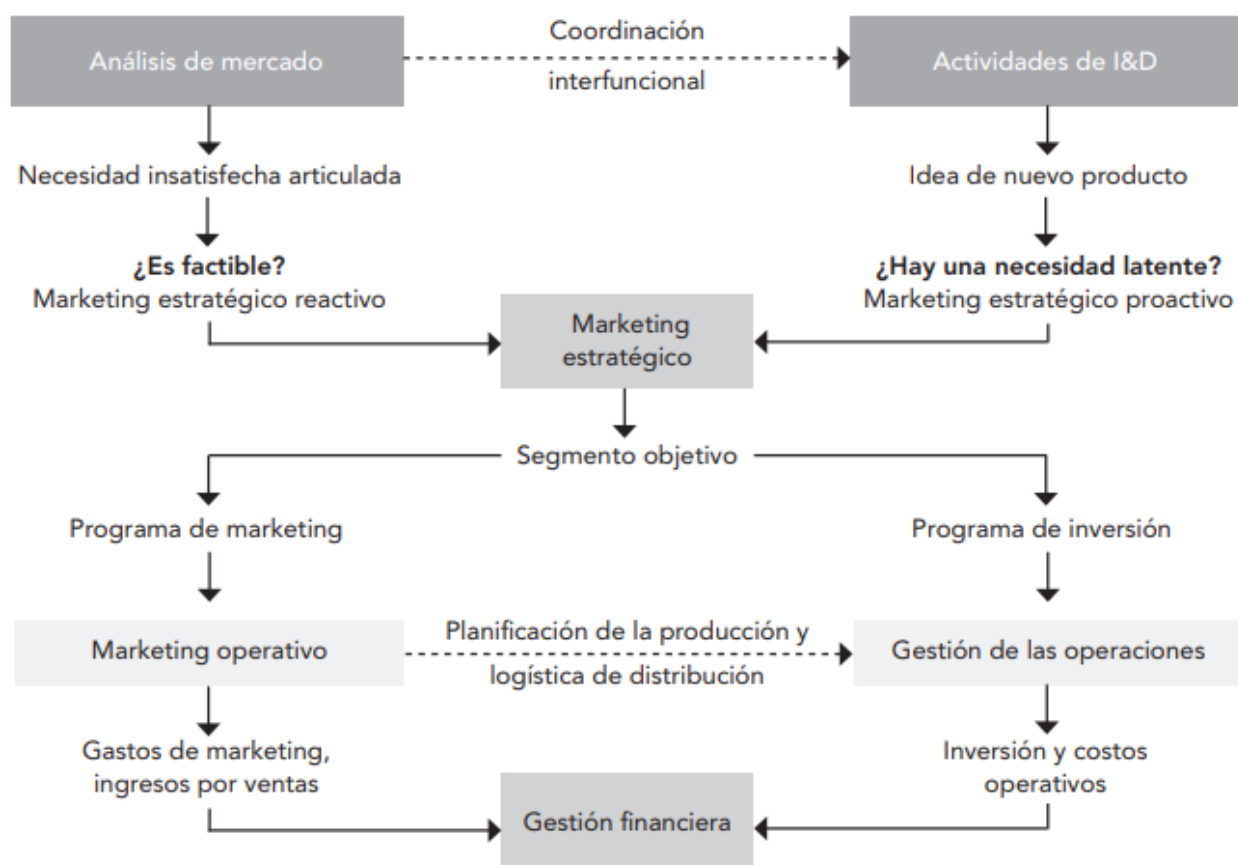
Análisis de mercado

Coordinación interfuncional

Actividades de I&D

Necesidad insatisfecha articulada

Idea de nuevo producto

**¿Es factible?**
Marketing estratégico reactivo

**¿Hay una necesidad latente?**
Marketing estratégico proactivo

Marketing estratégico

Segmento objetivo

Programa de marketing

Programa de inversión

Marketing operativo

Planificación de la producción y logística de distribución

Gestión de las operaciones

Gastos de marketing, ingresos por ventas

Inversión y costos operativos

Gestión financiera